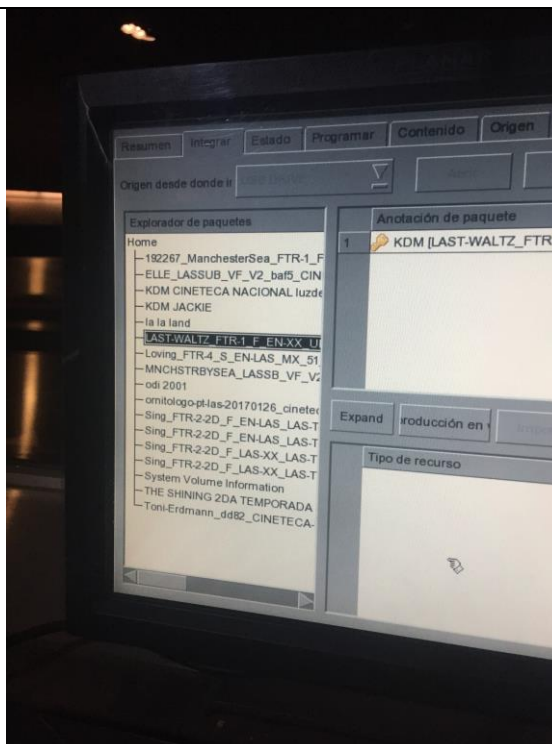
Resumen Integrar Estado Programar Contenido Origen

Origen desde donde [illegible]

Explorador de paquetes
Home
192267_ManchesterSea_FTR-1_F
ELLE_LASSUB_VF_V2_baf5_CIN
KDM CINETECA NACIONAL luzde
KDM JACKIE
la la land
LAST-WALTZ_FTR-1_F_EN-XX_U
Loving_FTR-4_S_EN-LAS_MX_51
MNCHSTRBYSEA_LASSB_VF_V2
odi 2001
ornitologo-pt-las-20170126_cinetec
Sing_FTR-2-2D_F_EN-LAS_LAS-T
Sing_FTR-2-2D_F_EN-LAS_LAS-T
Sing_FTR-2-2D_F_LAS-XX_LAS-T
Sing_FTR-2-2D_F_LAS-XX_LAS-T
System Volume Information
THE SHINING 2DA TEMPORADA
Toni-Erdmann_dd82_CINETECA-

Anotación de paquete
1 KDM [LAST-WALTZ_FTR

Expand roducción en

Tipo de recurso